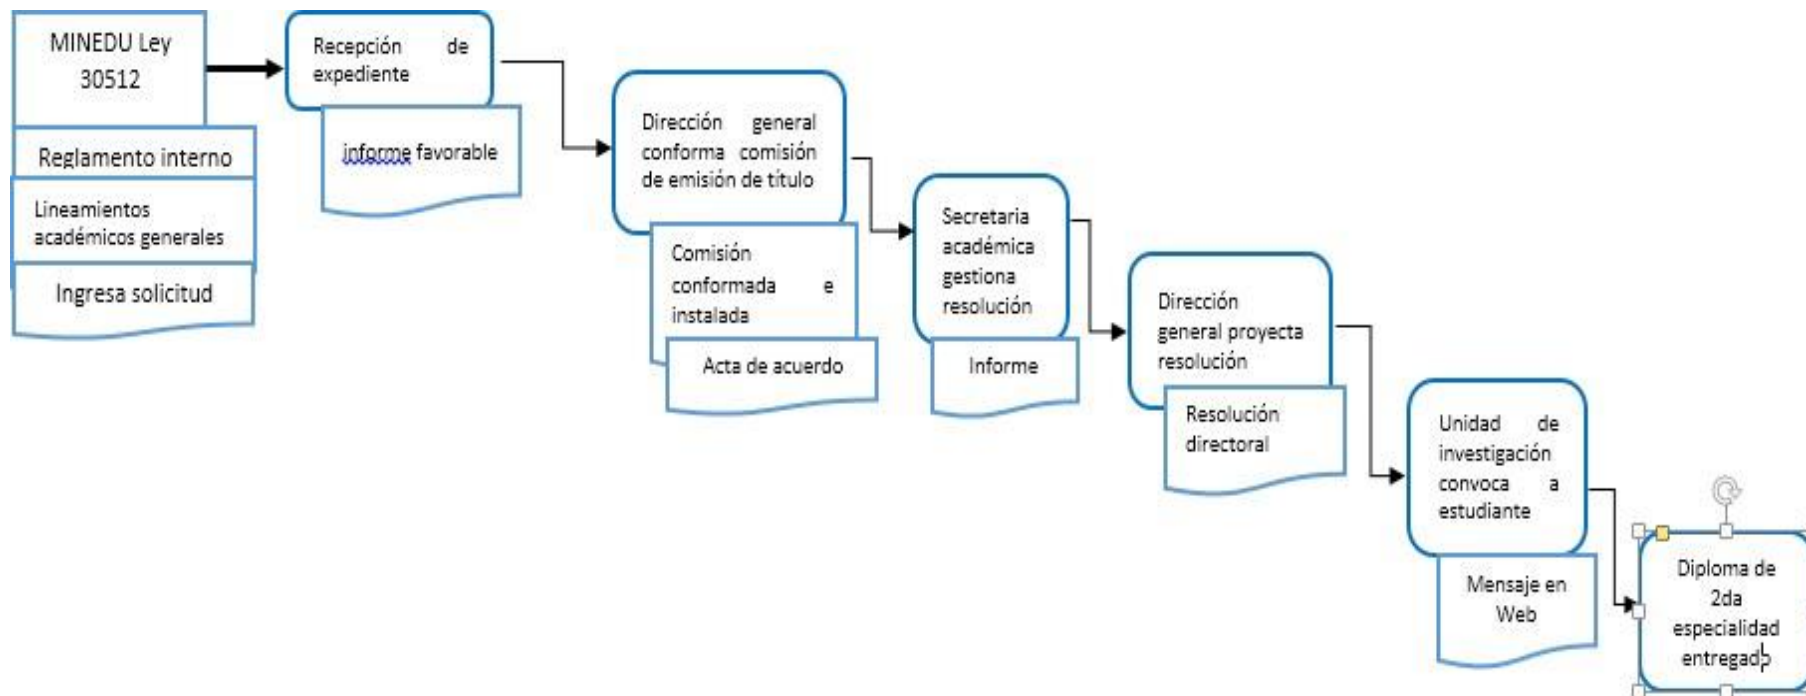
MINEDU Ley 30512

Reglamento interno

Lineamientos académicos generales

Ingresa solicitud

Recepción de expediente

informe favorable

Dirección general conforma comisión de emisión de título

Comisión conformada e instalada

Acta de acuerdo

Secretaria académica gestiona resolución

Informe

Dirección general proyecta resolución

Resolución directoral

Unidad de investigación convoca a estudiante

Mensaje en Web

Diploma de 2da especialidad entregado